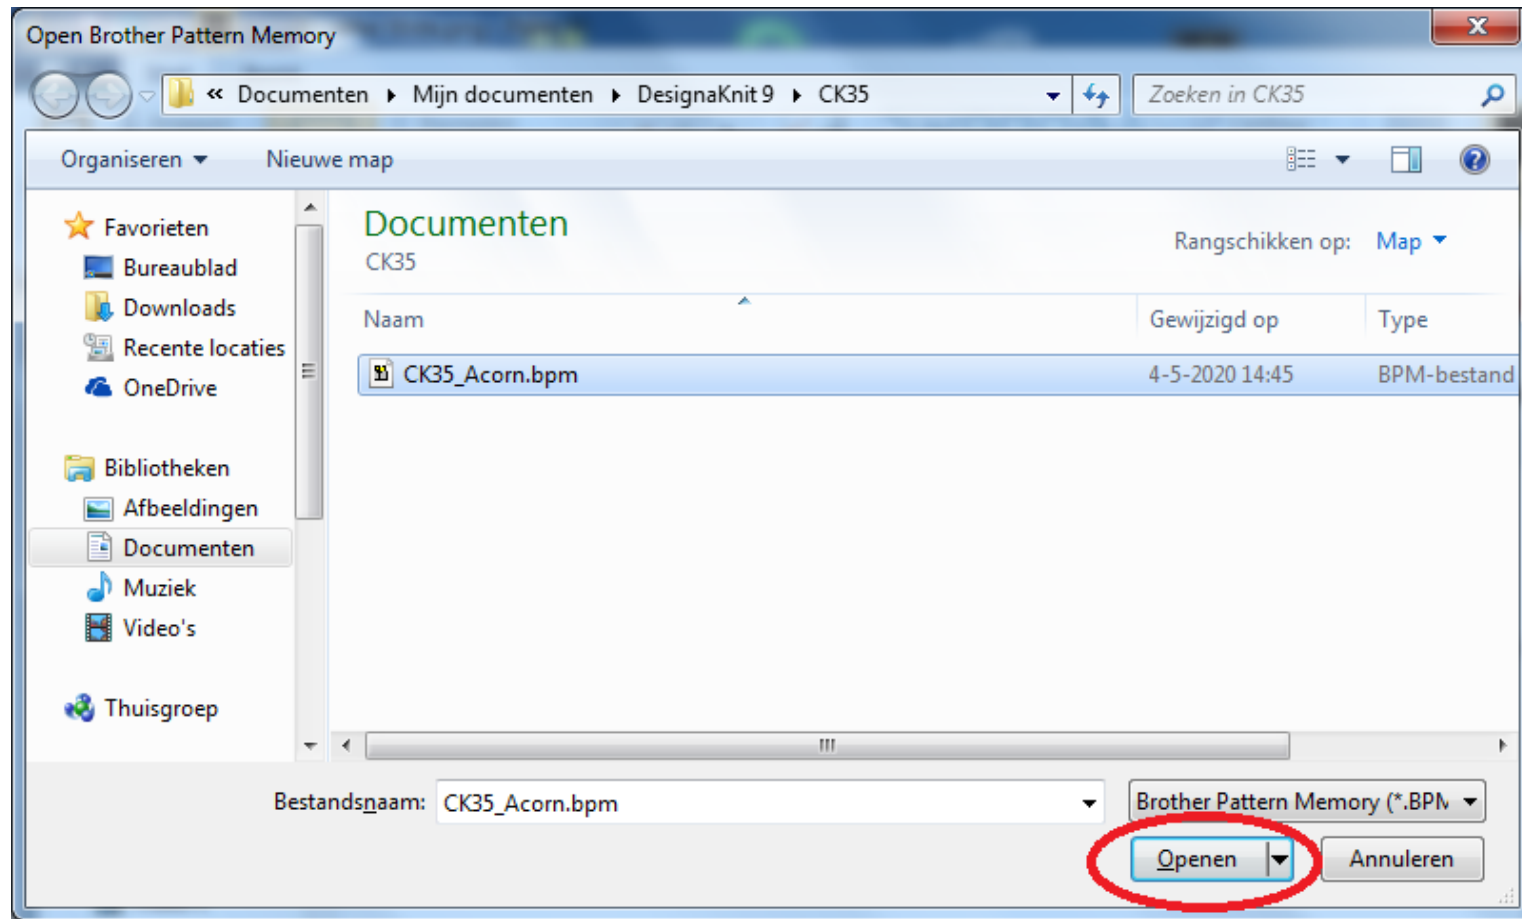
Open Brother Pattern Memory

« Documenten ▸ Mijn documenten ▸ DesignaKnit 9 ▸ CK35

Zoeken in CK35

Organiseren ▾ Nieuwe map

Favorieten
Bureaublad
Downloads
Recente locaties
OneDrive

Bibliotheken
Afbeeldingen
Documenten
Muziek
Video's

Thuisgroep

Documenten
CK35

Rangschikken op: Map ▾

| Naam | Gewijzigd op | Type |
|---|---|---|
| CK35_Acorn.bpm | 4-5-2020 14:45 | BPM-bestand |

Bestandsnaam: CK35_Acorn.bpm

Brother Pattern Memory (*.BPM

Openen

Annuleren